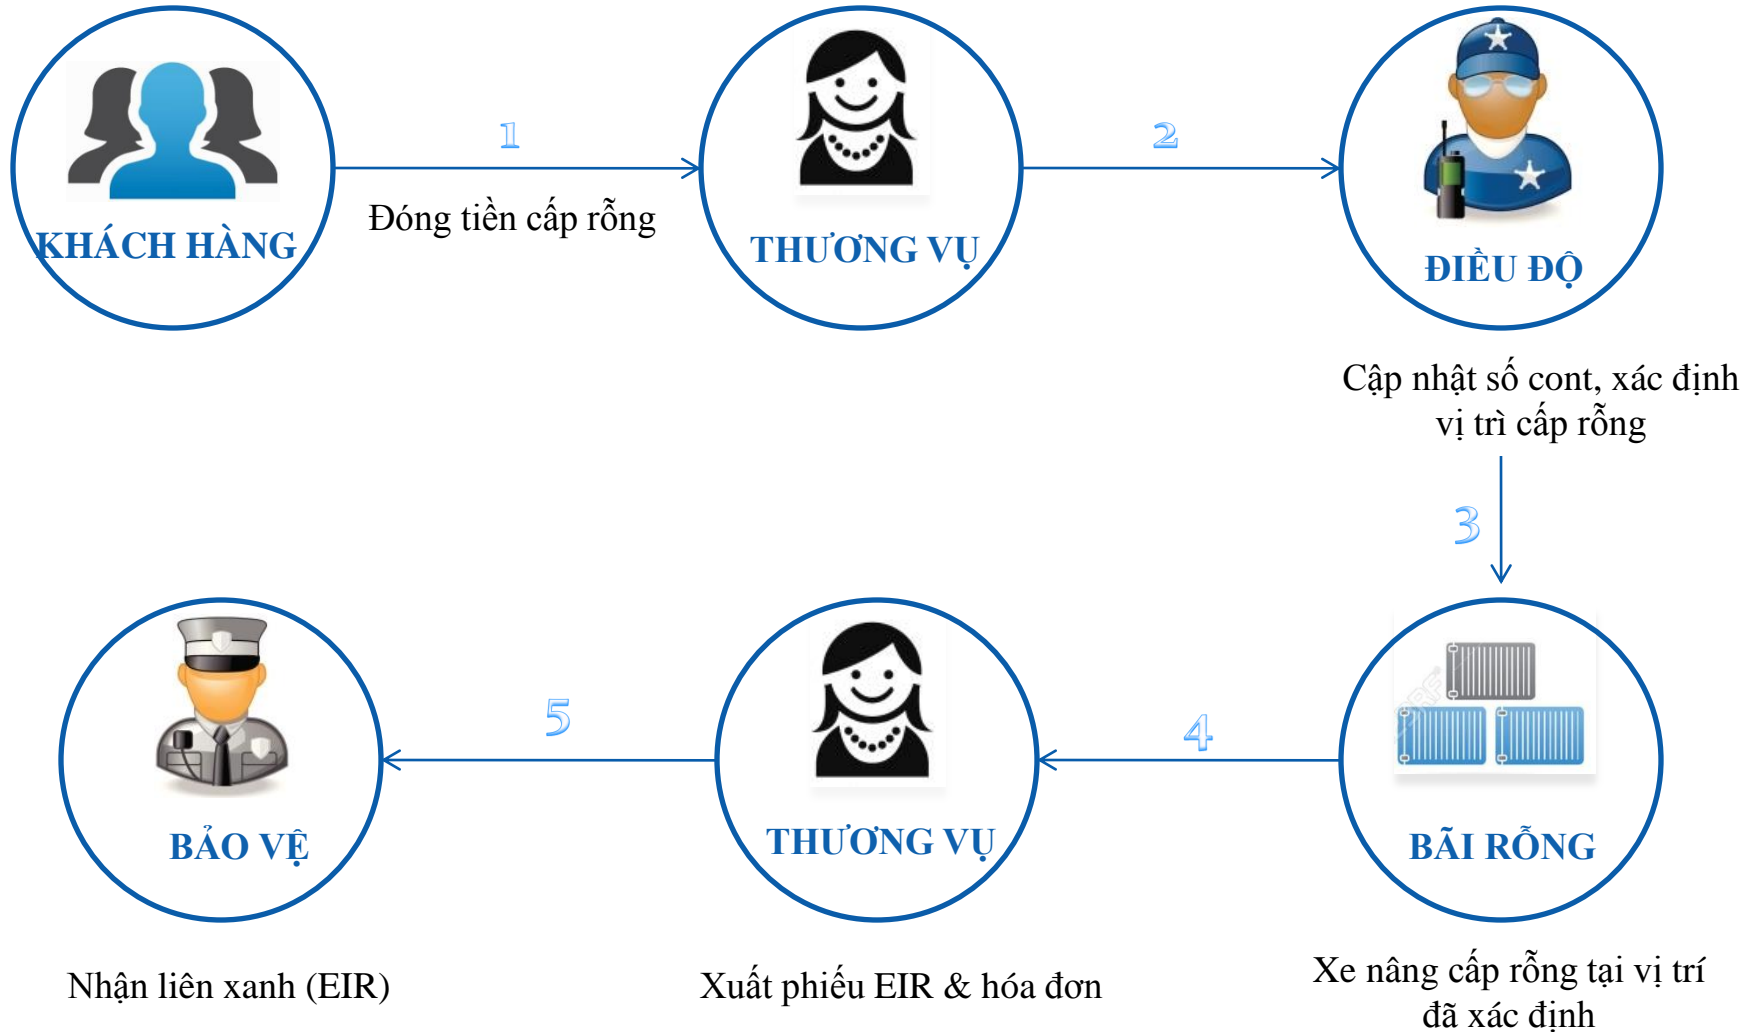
KHÁCH HÀNG

1

Đóng tiền cấp rỗng

THƯƠNG VỤ

2

ĐIỀU ĐỘ

Cập nhật số cont, xác định vị trì cấp rỗng

3

BÃI RỖNG

Xe nâng cấp rỗng tại vị trí đã xác định

4

THƯƠNG VỤ

Xuất phiếu EIR & hóa đơn

5

BẢO VỆ

Nhận liên xanh (EIR)